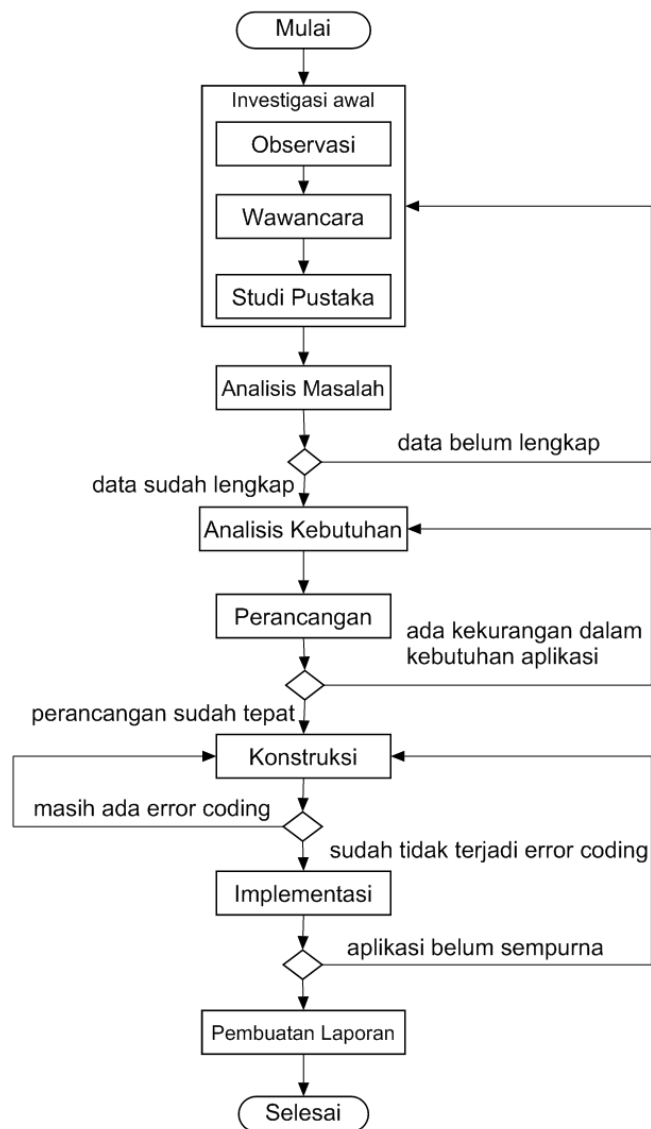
Mulai

Investigasi awal

Observasi

Wawancara

Studi Pustaka

Analisis Masalah

data belum lengkap

data sudah lengkap

Analisis Kebutuhan

Perancangan

ada kekurangan dalam kebutuhan aplikasi

perancangan sudah tepat

Konstruksi

masih ada error coding

sudah tidak terjadi error coding

Implementasi

aplikasi belum sempurna

Pembuatan Laporan

Selesai